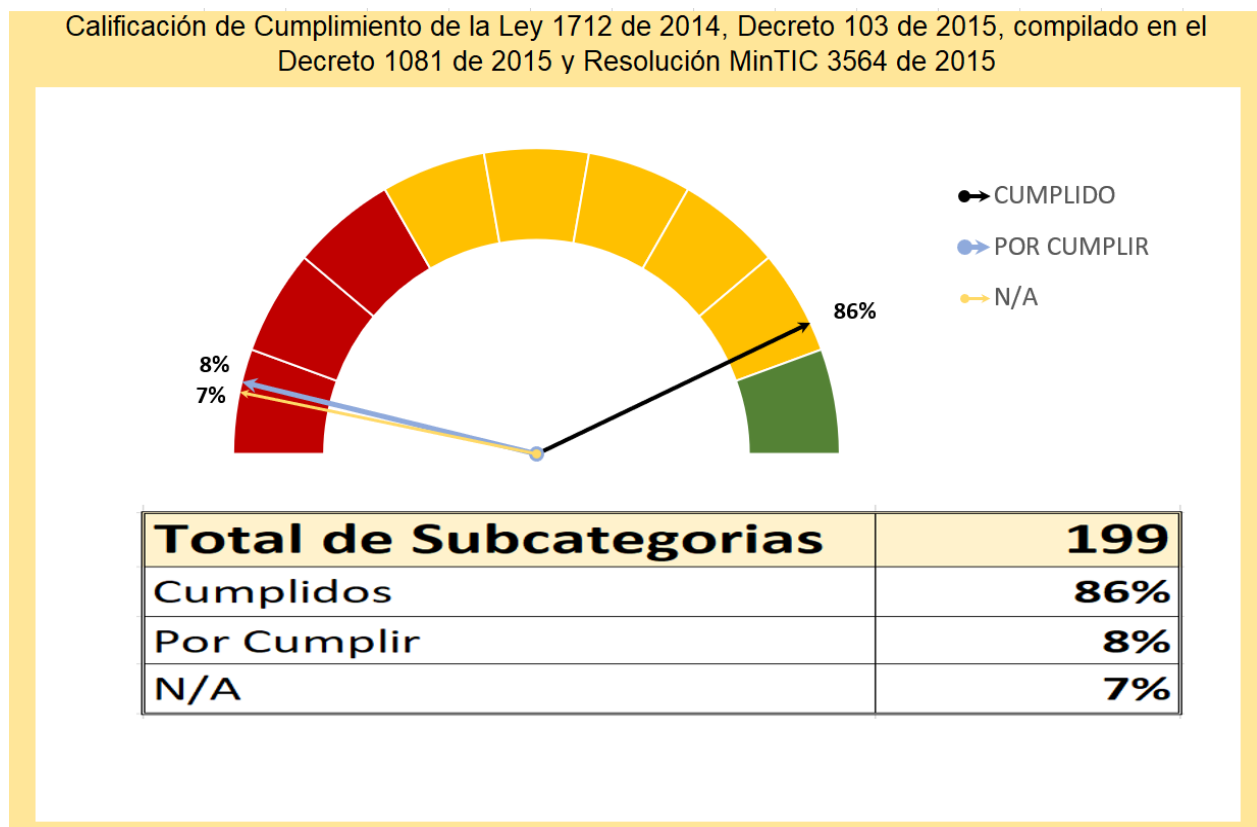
Calificación de Cumplimiento de la Ley 1712 de 2014, Decreto 103 de 2015, compilado en el Decreto 1081 de 2015 y Resolución MinTIC 3564 de 2015

CUMPLIDO
POR CUMPLIR
N/A

86%
8%
7%

| Total de Subcategorias | 199 |
|---|---|
| Cumplidos | 86% |
| Por Cumplir | 8% |
| N/A | 7% |